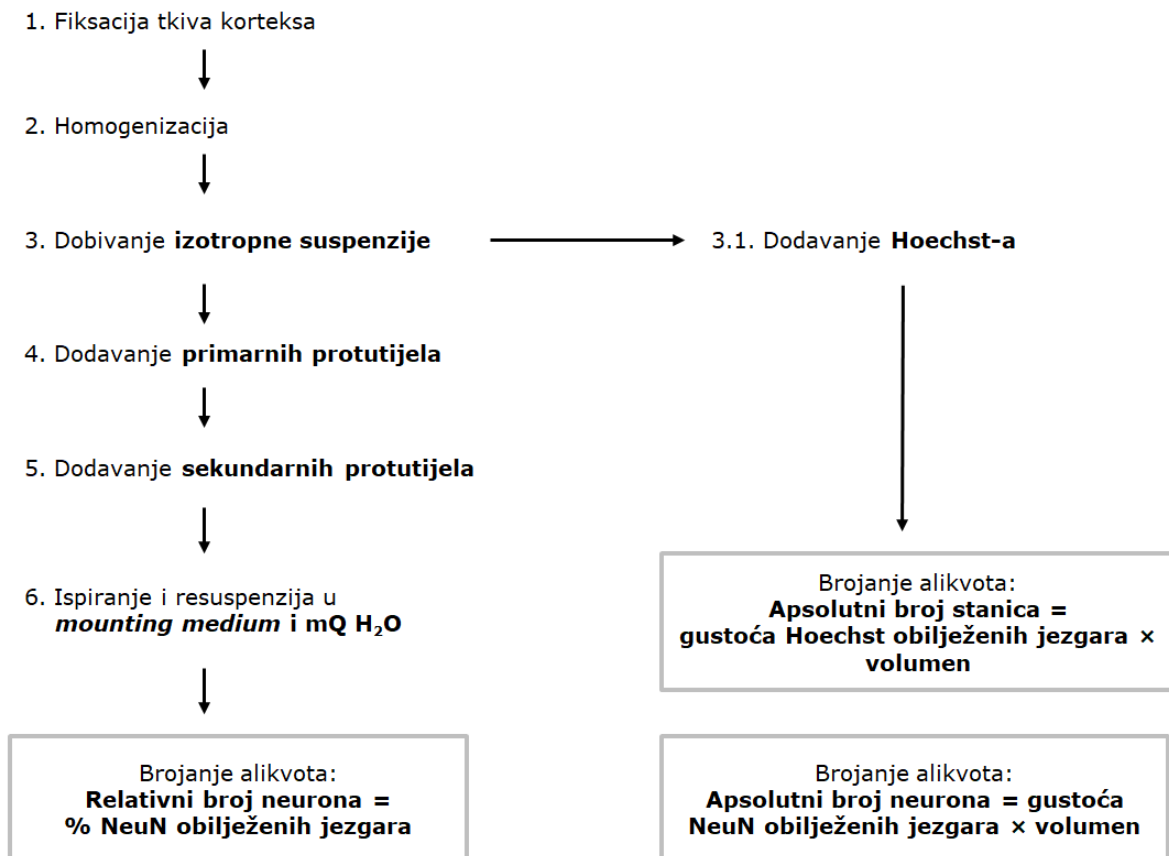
1. Fiksacija tkiva korteksa

2. Homogenizacija

3. Dobivanje **izotropne suspenzije**

3.1. Dodavanje **Hoechst-a**

4. Dodavanje **primarnih protutijela**

5. Dodavanje **sekundarnih protutijela**

6. Ispiranje i resuspenzija u *mounting medium* i mQ $H_2O$

Brojanje alikvota:
**Apsolutni broj stanica = gustoća Hoechst obilježenih jezgara × volumen**

Brojanje alikvota:
**Relativni broj neurona = % NeuN obilježenih jezgara**

Brojanje alikvota:
**Apsolutni broj neurona = gustoća NeuN obilježenih jezgara × volumen**